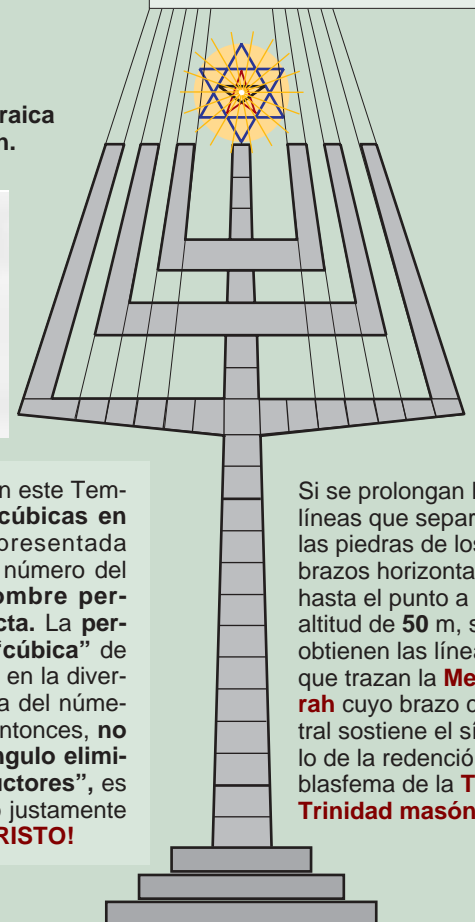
raica
n.

n este Tem-
cúbicas en
presentada
número del
ombre per-
cta. La per-
"cúbica" de
en la diver-
a del núme-
ntonces, no
ángulo elimi-
uctores", es
justamente
RISTO!

Si se prolongan l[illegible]
líneas que separ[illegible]
las piedras de los
brazos horizonta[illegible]
hasta el punto a
altitud de 50 m, s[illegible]
obtienen las líne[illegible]
que trazan la Me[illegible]
rah cuyo brazo c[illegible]
tral sostiene el sí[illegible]
lo de la redenció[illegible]
blasfema de la T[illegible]
Trinidad masón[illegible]